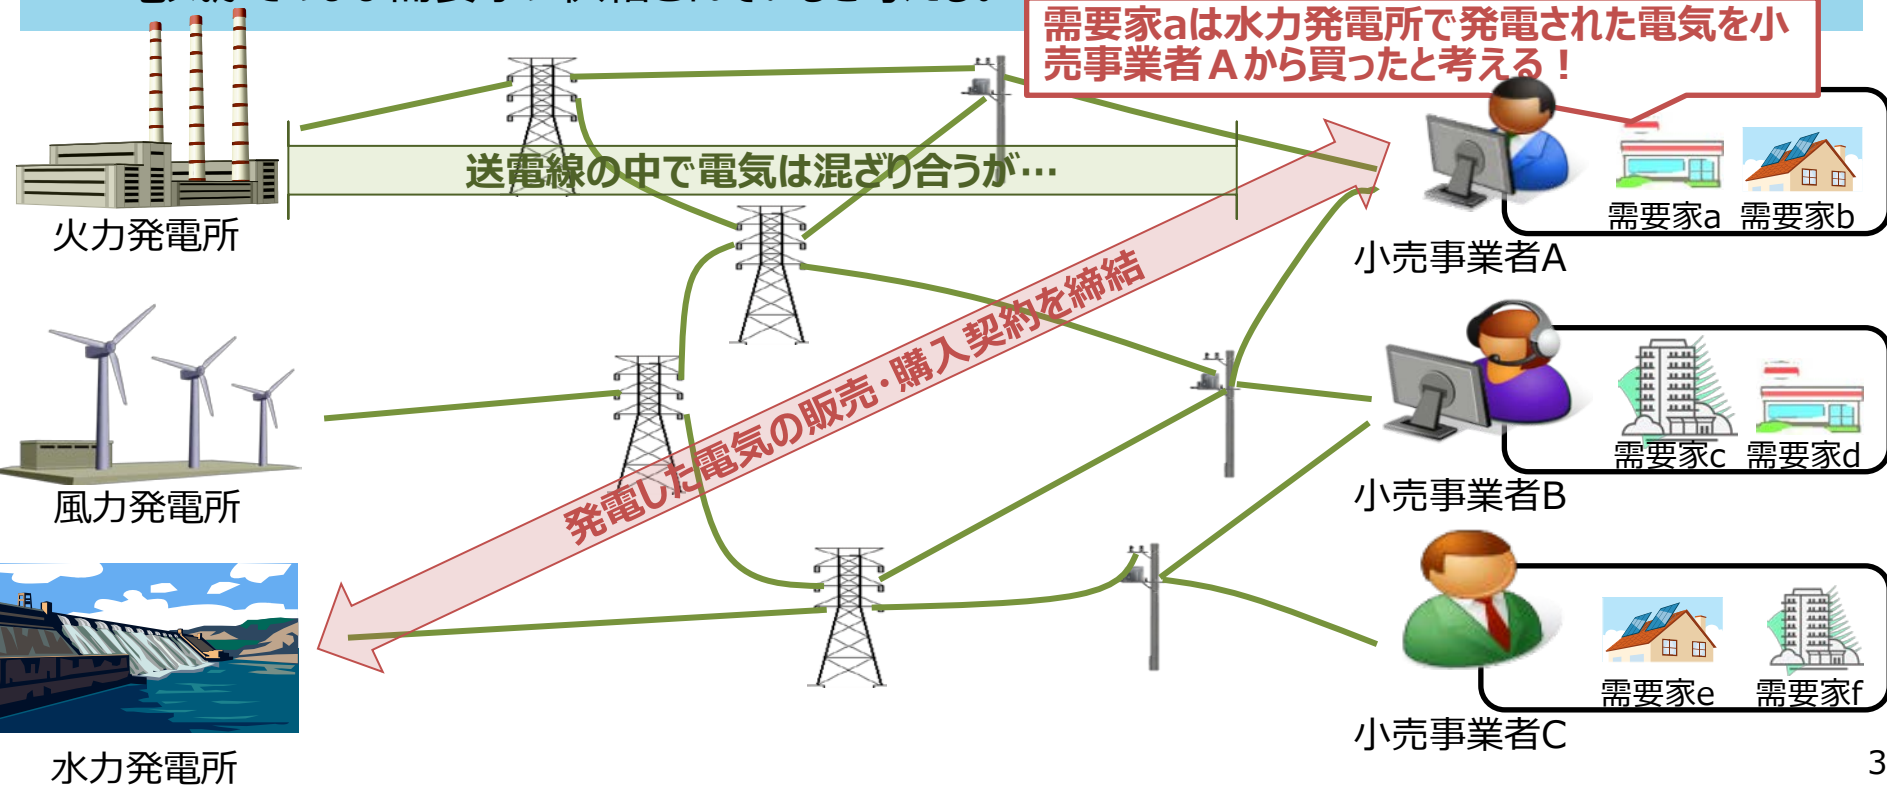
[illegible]

需要家aは水力発電所で発電された電気を小売事業者Ａから買ったと考える！

送電線の中で電気は混ざり合うが…

火力発電所

風力発電所

水力発電所

発電した電気の販売・購入契約を締結

需要家a 需要家b

小売事業者A

需要家c 需要家d

小売事業者B

需要家e 需要家f

小売事業者C

3